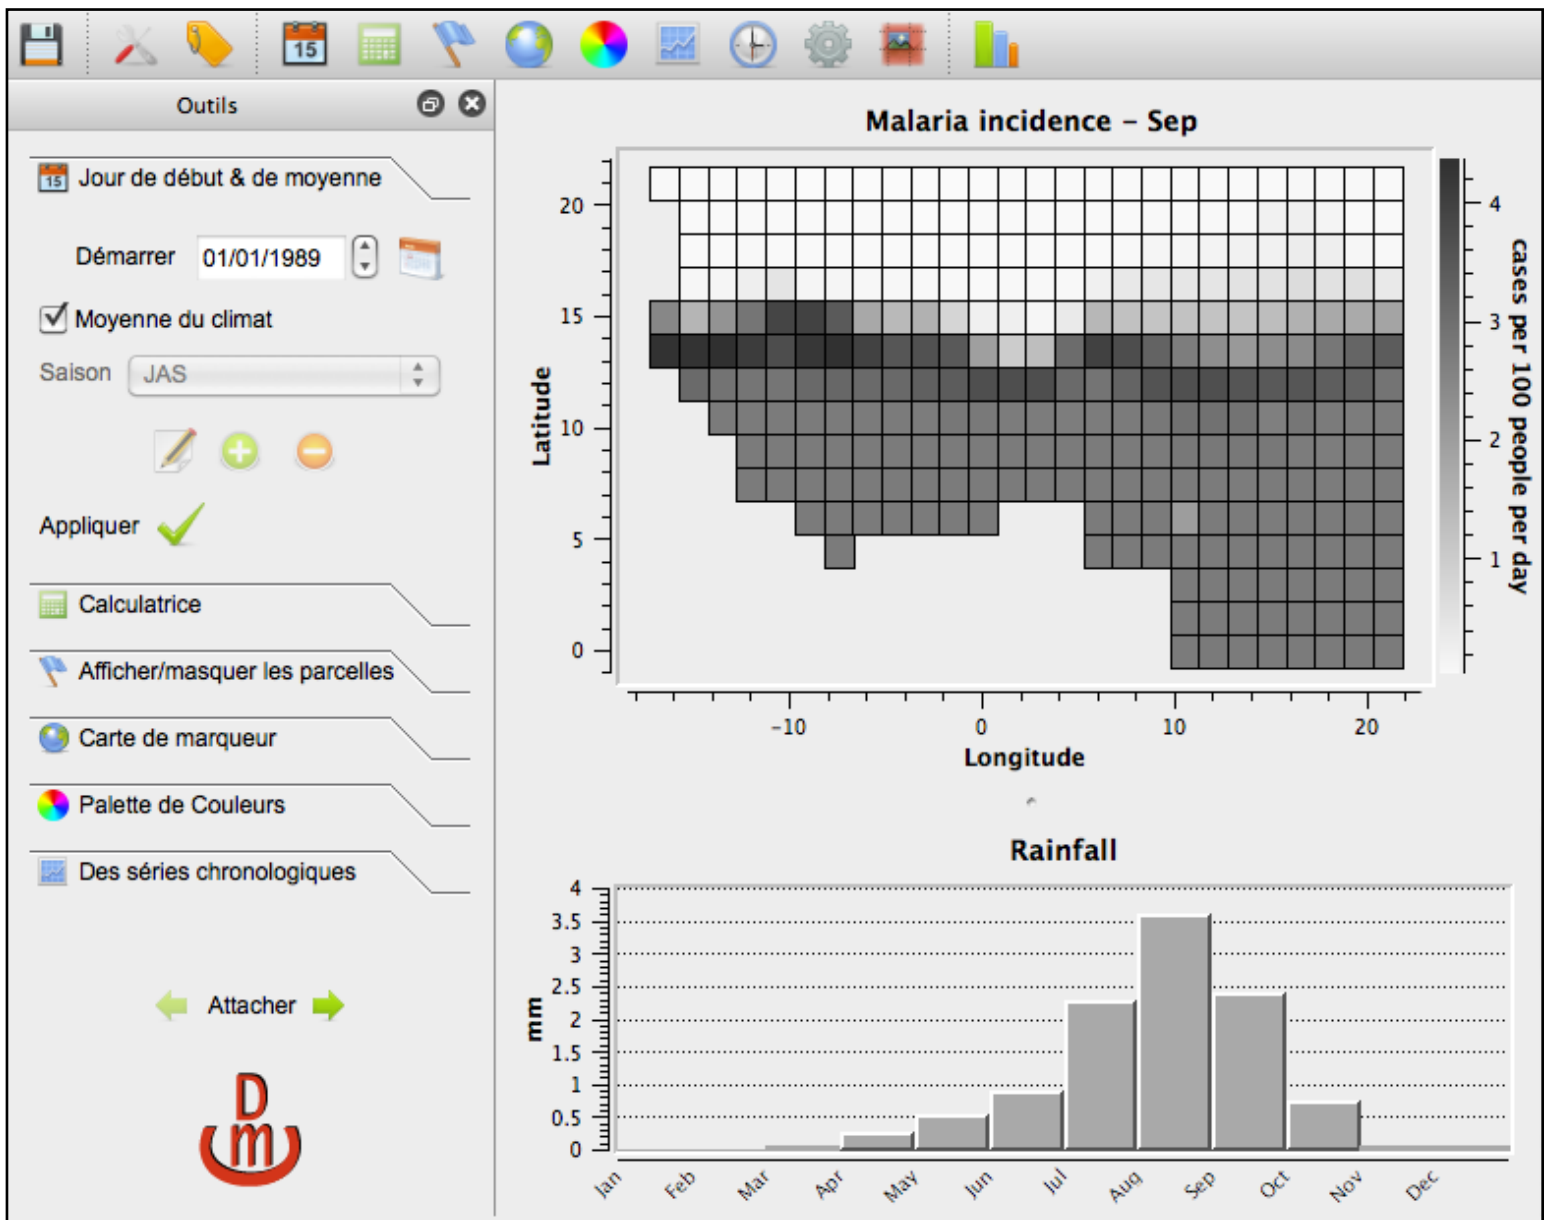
15

Outils

Jour de début & de moyenne

Démarrer 01/01/1989

Moyenne du climat

Saison JAS

Appliquer

Calculatrice

Afficher/masquer les parcelles

Carte de marqueur

Palette de Couleurs

Des séries chronologiques

Attacher

D
m

Malaria incidence – Sep

Latitude

20
15
10
5
0

-10
0
10
20

Longitude

cases per 100 people per day

4
3
2
1

Rainfall

mm

4
3.5
3
2.5
2
1.5
1
0.5
0

Jan
Feb
Mar
Apr
May
Jun
Jul
Aug
Sep
Oct
Nov
Dec